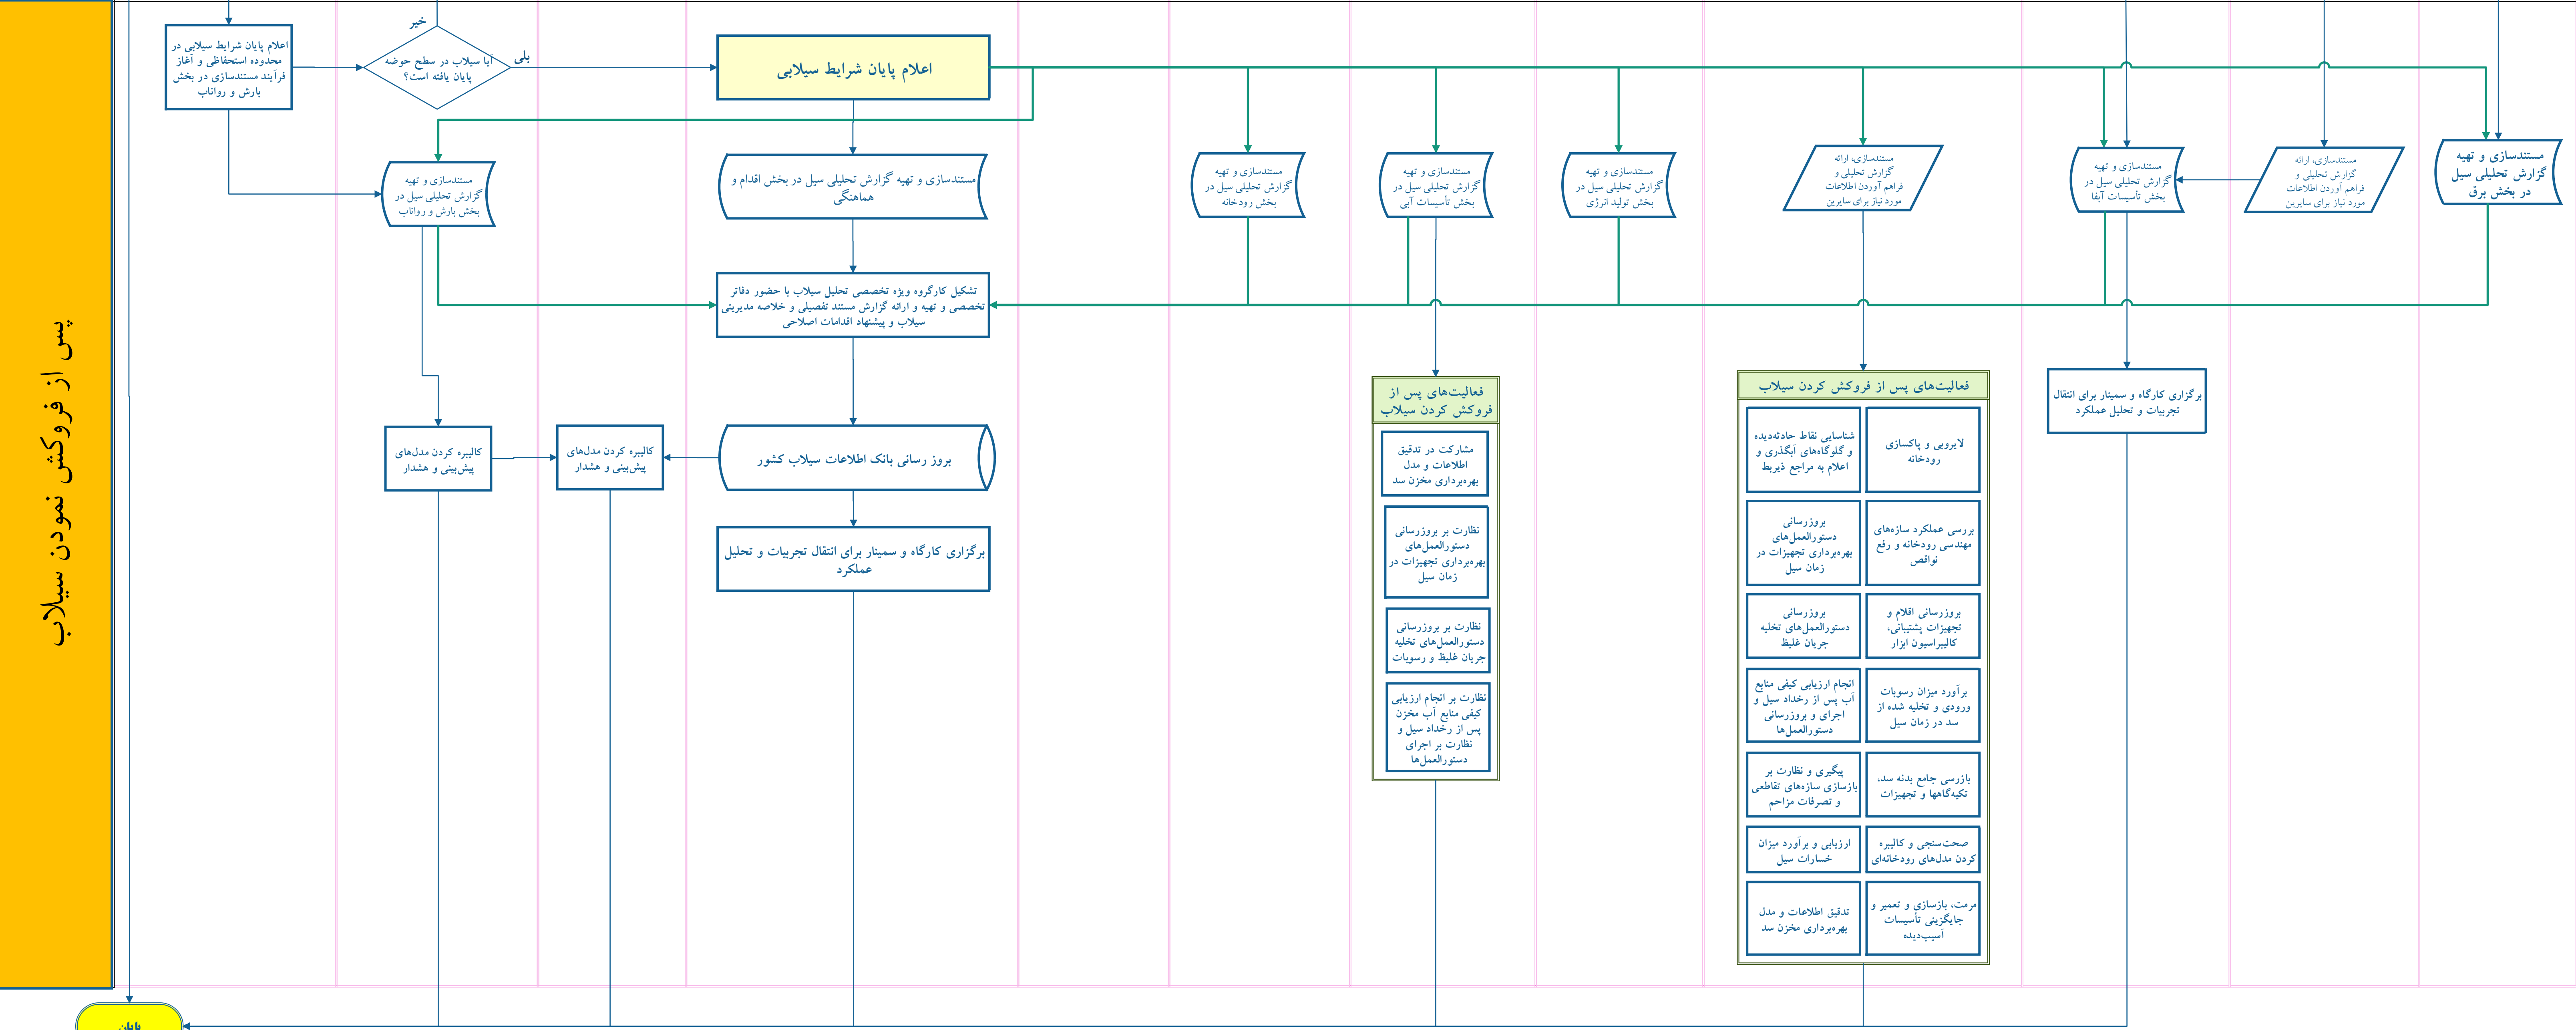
پس از فروکش نمودن سیلاب

اعلام پایان شرایط سیلابی در محدوده استحفاظی و آغاز فرآیند مستندسازی در بخش بارش و رواناب

خیر

آیا سیلاب در سطح حوضه پایان یافته است؟

بلی

اعلام پایان شرایط سیلابی

مستندسازی و تهیه گزارش تحلیلی سیل در بخش بارش و رواناب

مستندسازی و تهیه گزارش تحلیلی سیل در بخش اقدام و هماهنگی

مستندسازی و تهیه گزارش تحلیلی سیل در بخش رودخانه

مستندسازی و تهیه گزارش تحلیلی سیل در بخش تأسیسات آبی

مستندسازی و تهیه گزارش تحلیلی سیل در بخش تولید انرژی

مستندسازی، ارائه گزارش تحلیلی و فراهم آوردن اطلاعات مورد نیاز برای سایرین

مستندسازی و تهیه گزارش تحلیلی سیل در بخش تأسیسات آبفا

مستندسازی، ارائه گزارش تحلیلی و فراهم آوردن اطلاعات مورد نیاز برای سایرین

مستندسازی و تهیه گزارش تحلیلی سیل در بخش برق

تشکیل کارگروه ویژه تخصصی تحلیل سیلاب با حضور دفاتر تخصصی و تهیه و ارائه گزارش مستند تفصیلی و خلاصه مدیریتی سیلاب و پیشنهاد اقدامات اصلاحی

فعالیت‌های پس از فروکش کردن سیلاب

مشارکت در تدقیق اطلاعات و مدل بهره‌برداری مخزن سد

نظارت بر بروزرسانی دستورالعمل‌های بهره‌برداری تجهیزات در زمان سیل

نظارت بر بروزرسانی دستورالعمل‌های تخلیه جریان غلیظ و رسوبات

نظارت بر انجام ارزیابی کیفی منابع آب مخزن پس از رخداد سیل و نظارت بر اجرای دستورالعمل‌ها

فعالیت‌های پس از فروکش کردن سیلاب

لایروبی و پاکسازی رودخانه

شناسایی نقاط حادثه‌دیده و گلوگاه‌های آبگیری و اعلام به مراجع ذیربط

بررسی عملکرد سازه‌های مهندسی رودخانه و رفع نواقص

بروزرسانی دستورالعمل‌های بهره‌برداری تجهیزات در زمان سیل

بروزرسانی اقلام و تجهیزات پشتیبانی، کالیبراسیون ابزار

بروزرسانی دستورالعمل‌های تخلیه جریان غلیظ

برآورد میزان رسوبات ورودی و تخلیه شده از سد در زمان سیل

انجام ارزیابی کیفی منابع آب پس از رخداد سیل و اجرای و بروزرسانی دستورالعمل‌ها

بازرسی جامع بدنه سد، تکیه‌گاهها و تجهیزات

پیگیری و نظارت بر بازسازی سازه‌های تقاطعی و تصرفات مزاحم

صحت‌سنجی و کالیبره کردن مدل‌های رودخانه‌ای

ارزیابی و برآورد میزان خسارات سیل

مرمت، بازسازی و تعمیر و جایگزینی تأسیسات آسیب‌دیده

تدقیق اطلاعات و مدل بهره‌برداری مخزن سد

برگزاری کارگاه و سمینار برای انتقال تجربیات و تحلیل عملکرد

کالیبره کردن مدل‌های پیش‌بینی و هشدار

کالیبره کردن مدل‌های پیش‌بینی و هشدار

بروز رسانی بانک اطلاعات سیلاب کشور

برگزاری کارگاه و سمینار برای انتقال تجربیات و تحلیل عملکرد

پایان